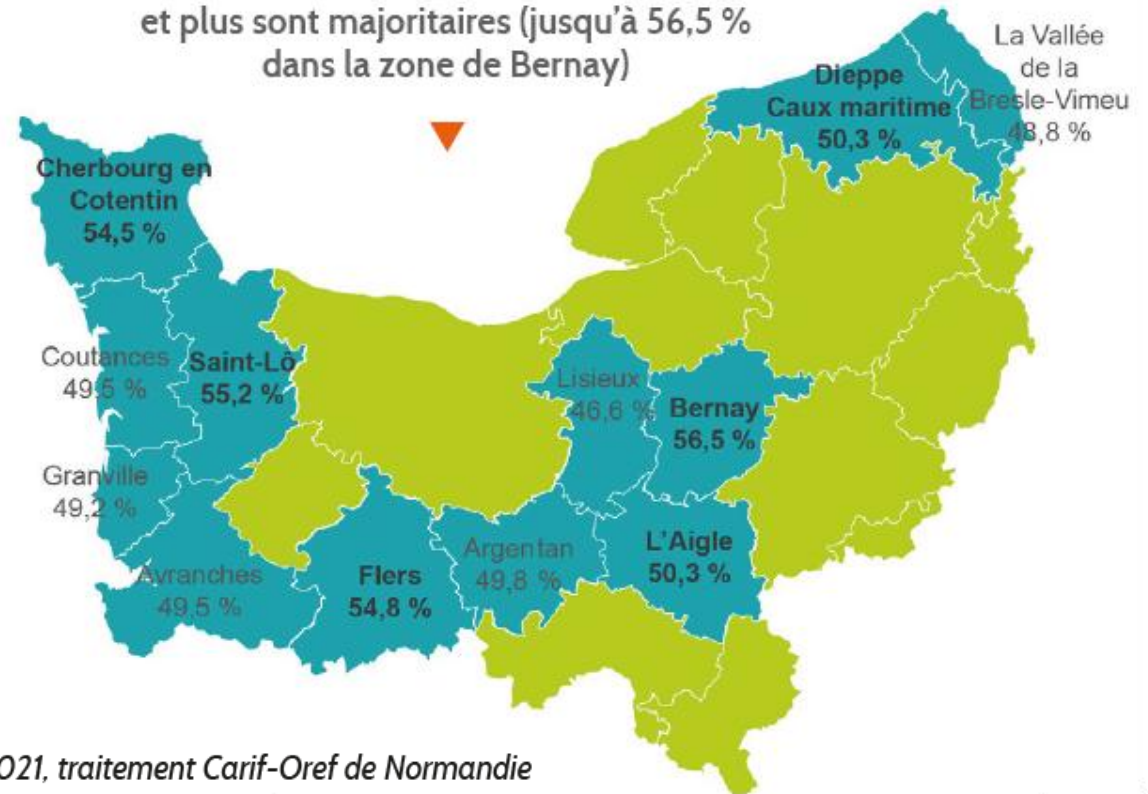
et plus sont majoritaires (jusqu'à 56,5 % dans la zone de Bernay)

La Vallée de la Bresle-Vimeu 48,8 %

Dieppe Caux maritime 50,3 %

Cherbourg en Cotentin 54,5 %

Coutances 49,5 %

Saint-Lô 55,2 %

Lisieux 46,6 %

Bernay 56,5 %

Granville 49,2 %

Argentan 49,8 %

L'Aigle 50,3 %

Avranches 49,5 %

Flers 54,8 %

021, traitement Carif-Oref de Normandie